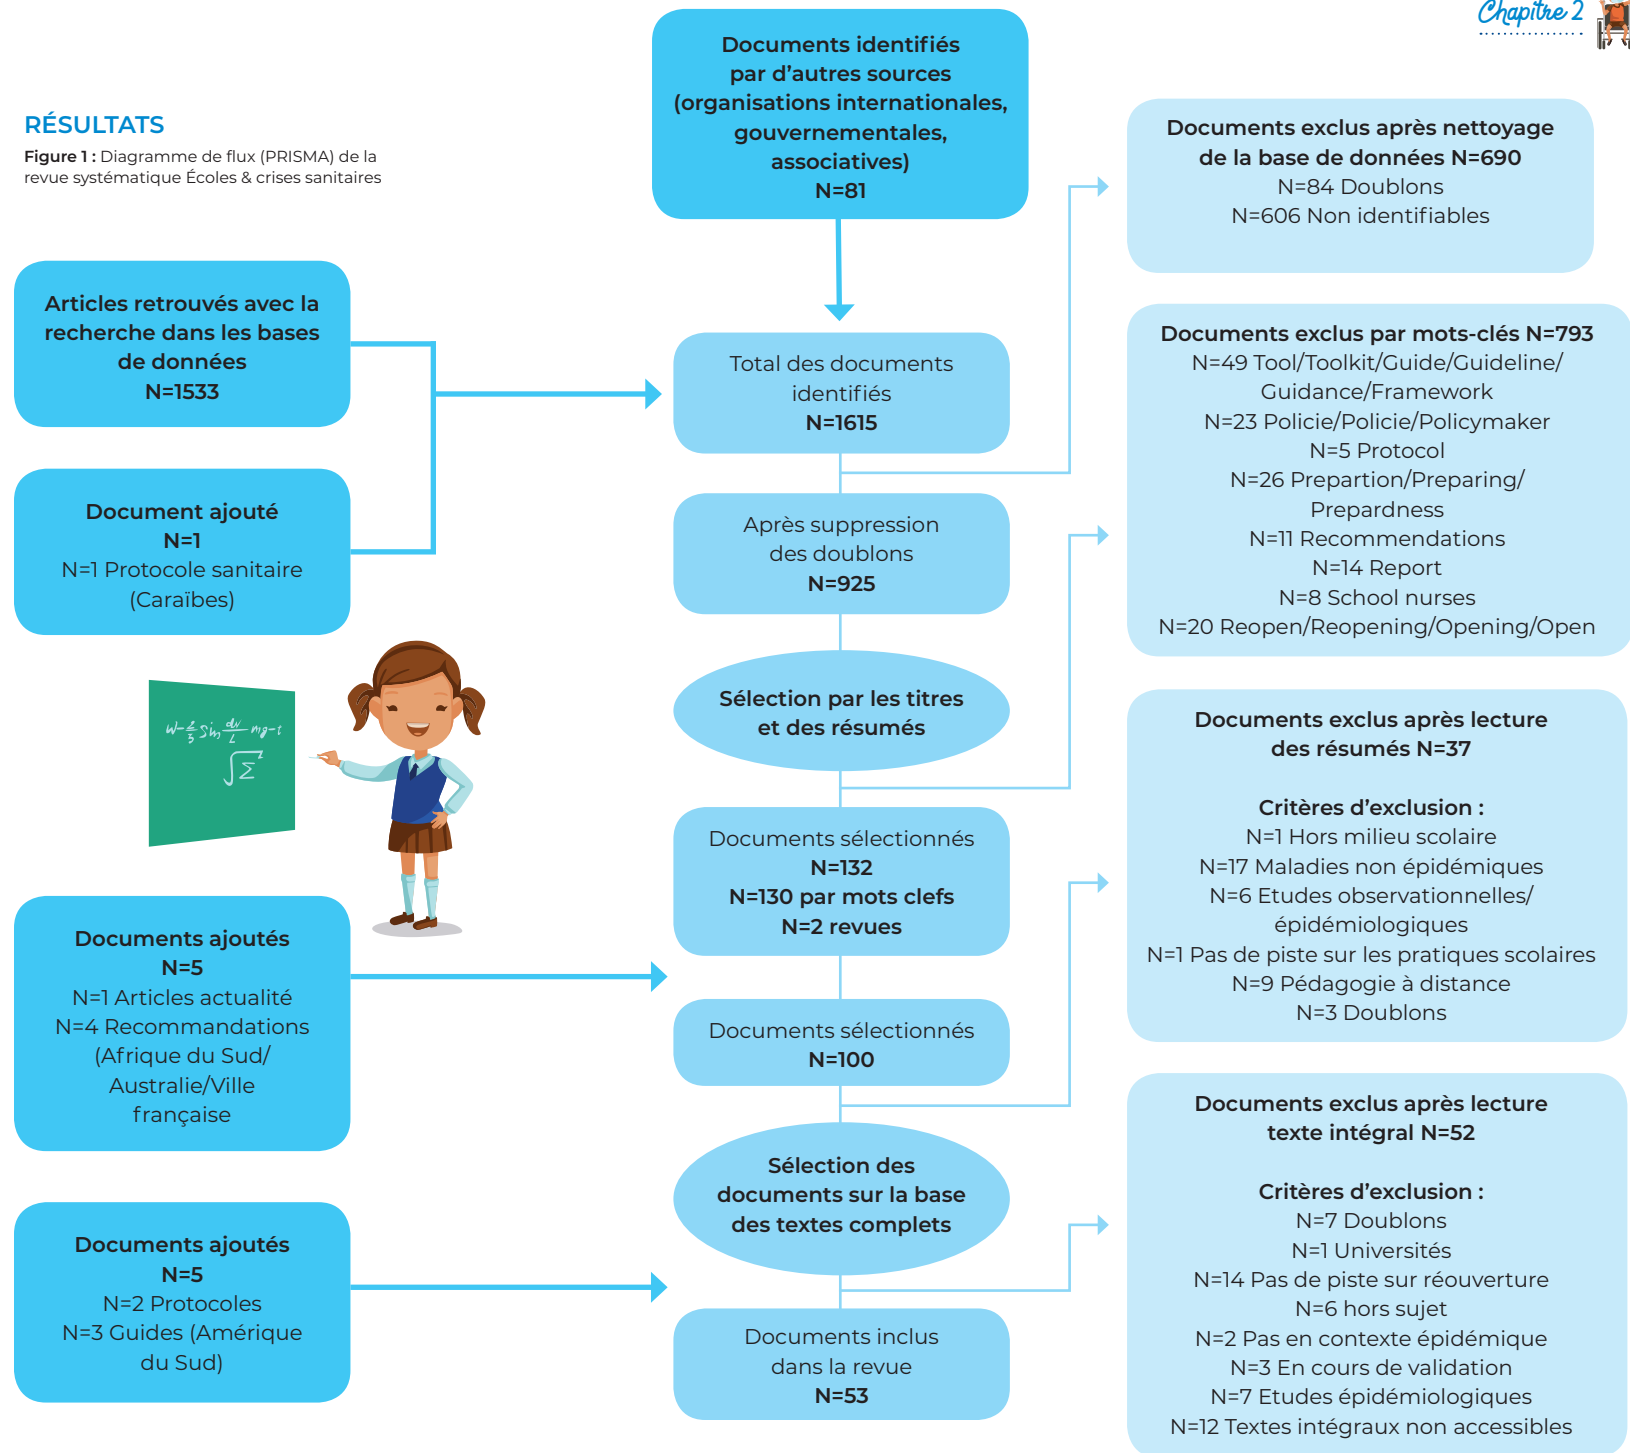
Chapitre 2

RÉSULTATS

Figure 1 : Diagramme de flux (PRISMA) de la revue systématique Écoles & crises sanitaires

Documents identifiés par d'autres sources (organisations internationales, gouvernementales, associatives) N=81

Articles retrouvés avec la recherche dans les bases de données N=1533

Document ajouté N=1 N=1 Protocole sanitaire (Caraïbes)

Total des documents identifiés N=1615

Documents exclus après nettoyage de la base de données N=690 N=84 Doublons N=606 Non identifiables

Après suppression des doublons N=925

Documents exclus par mots-clés N=793 N=49 Tool/Toolkit/Guide/Guideline/ Guidance/Framework N=23 Policie/Policie/Policymaker N=5 Protocol N=26 Prepartion/Preparing/ Prepardness N=11 Recommendations N=14 Report N=8 School nurses N=20 Reopen/Reopening/Opening/Open

Sélection par les titres et des résumés

$W-\frac{2}{3}Sin\frac{dv}{L}mg-t$ $\int\Sigma$

Documents sélectionnés N=132 N=130 par mots clefs N=2 revues

Documents exclus après lecture des résumés N=37

Critères d'exclusion : N=1 Hors milieu scolaire N=17 Maladies non épidémiques N=6 Etudes observationnelles/ épidémiologiques N=1 Pas de piste sur les pratiques scolaires N=9 Pédagogie à distance N=3 Doublons

Documents ajoutés N=5 N=1 Articles actualité N=4 Recommandations (Afrique du Sud/ Australie/Ville française

Documents sélectionnés N=100

Sélection des documents sur la base des textes complets

Documents exclus après lecture texte intégral N=52

Critères d'exclusion : N=7 Doublons N=1 Universités N=14 Pas de piste sur réouverture N=6 hors sujet N=2 Pas en contexte épidémique N=3 En cours de validation N=7 Etudes épidémiologiques N=12 Textes intégraux non accessibles

Documents ajoutés N=5 N=2 Protocoles N=3 Guides (Amérique du Sud)

Documents inclus dans la revue N=53